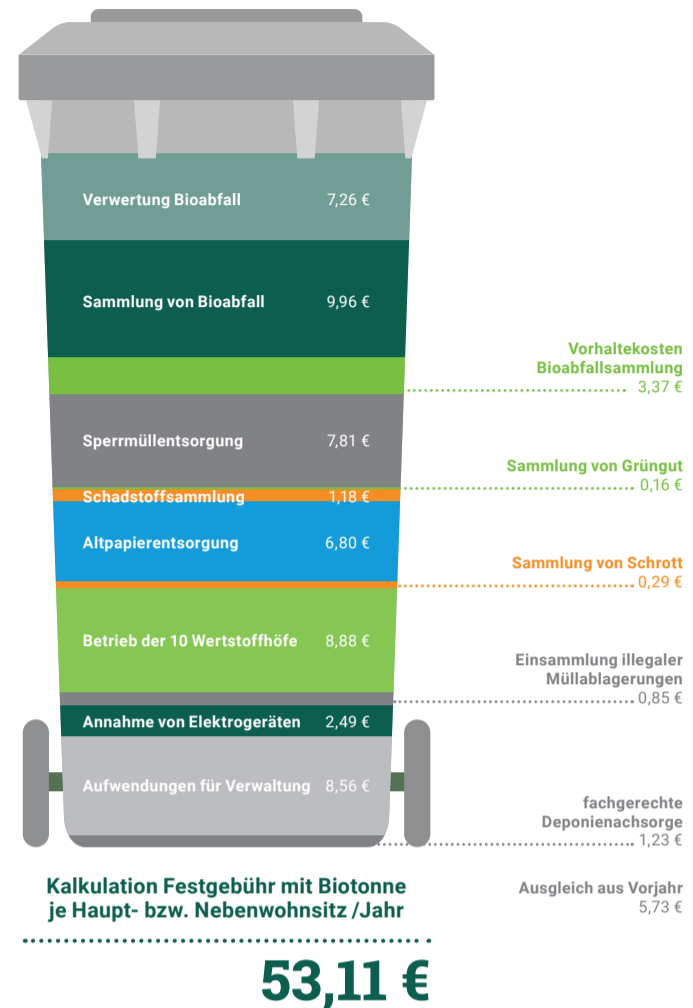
Verwertung Bioabfall 7,26 €

Sammlung von Bioabfall 9,96 €

Vorhaltekosten Bioabfallsammlung 3,37 €

Sperrmüllentsorgung 7,81 €

Sammlung von Grüngut 0,16 €

Schadstoffsammlung 1,18 €

Altpapierentsorgung 6,80 €

Sammlung von Schrott 0,29 €

Betrieb der 10 Wertstoffhöfe 8,88 €

Einsammlung illegaler Müllablagerungen 0,85 €

Annahme von Elektrogeräten 2,49 €

Aufwendungen für Verwaltung 8,56 €

fachgerechte Deponienachsorge 1,23 €

Kalkulation Festgebühr mit Biotonne je Haupt- bzw. Nebenwohnsitz /Jahr

Ausgleich aus Vorjahr 5,73 €

53,11 €